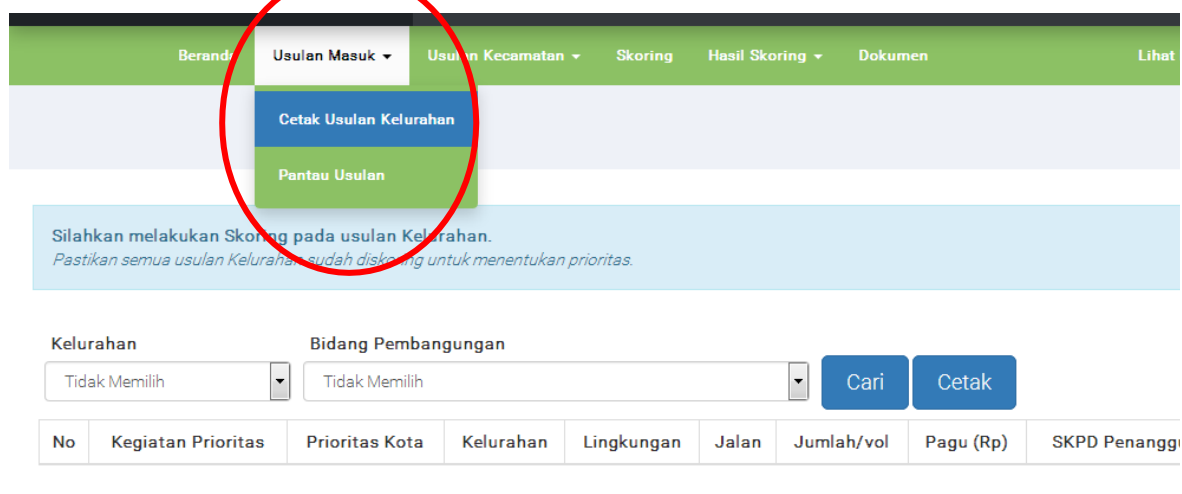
Beranda Usulan Masuk ▾ Usulan Kecamatan ▾ Skoring Hasil Skoring ▾ Dokumen Lihat

Cetak Usulan Kelurahan

Pantau Usulan

Silahkan melakukan Skoring pada usulan Kelurahan.

Pastikan semua usulan Kelurahan sudah diskoring untuk menentukan prioritas.

Kelurahan

Tidak Memilih

Bidang Pembangungan

Tidak Memilih

Cari

Cetak

| No | Kegiatan Prioritas | Prioritas Kota | Kelurahan | Lingkungan | Jalan | Jumlah/vol | Pagu (Rp) | SKPD Penanggu |
|---|---|---|---|---|---|---|---|---|